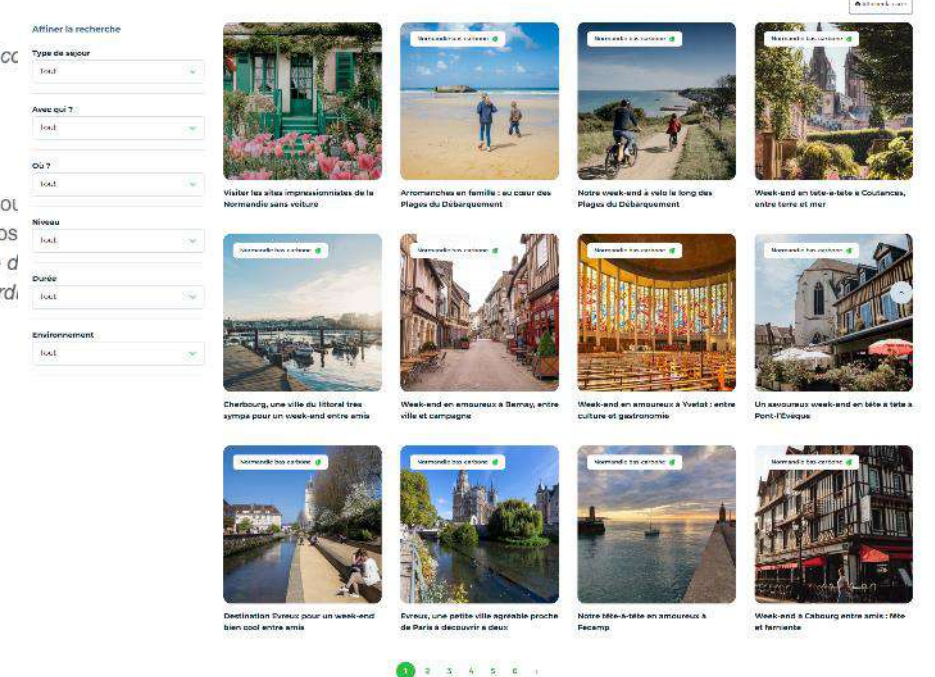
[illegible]

Affiner la recherche

Type de séjour
Tout

Avec qui ?
Tout

Où ?
Tout

Niveau
Tout

Durée
Tout

Environnement
Tout

cc
ou
os
d
rd

Visiter les sites impressionnistes de la Normandie sans voiture

Normandie bas carbone
Arromanches en famille : au cœur des Plages du Débarquement

Normandie bas carbone
Notre week-end à vélo le long des Plages du Débarquement

Normandie bas carbone
Week-end en tête-à-tête à Coutances, entre terre et mer

Normandie bas carbone
Cherbourg, une ville du littoral très sympa pour un week-end entre amis

Normandie bas carbone
Week-end en amoureux à Bernay, entre ville et campagne

Normandie bas carbone
Week-end en amoureux à Yvetot : entre culture et gastronomie

Normandie bas carbone
Un savoureux week-end en tête à tête à Pont-l'Évêque

Normandie bas carbone
Destination Evreux pour un week-end bien cool entre amis

Normandie bas carbone
Evreux, une petite ville agréable proche de Paris à découvrir à deux

Normandie bas carbone
Notre tête-à-tête en amoureux à Fécamp

Normandie bas carbone
Week-end à Cabourg entre amis : fête et farniente

1 2 3 4 5 6 ›